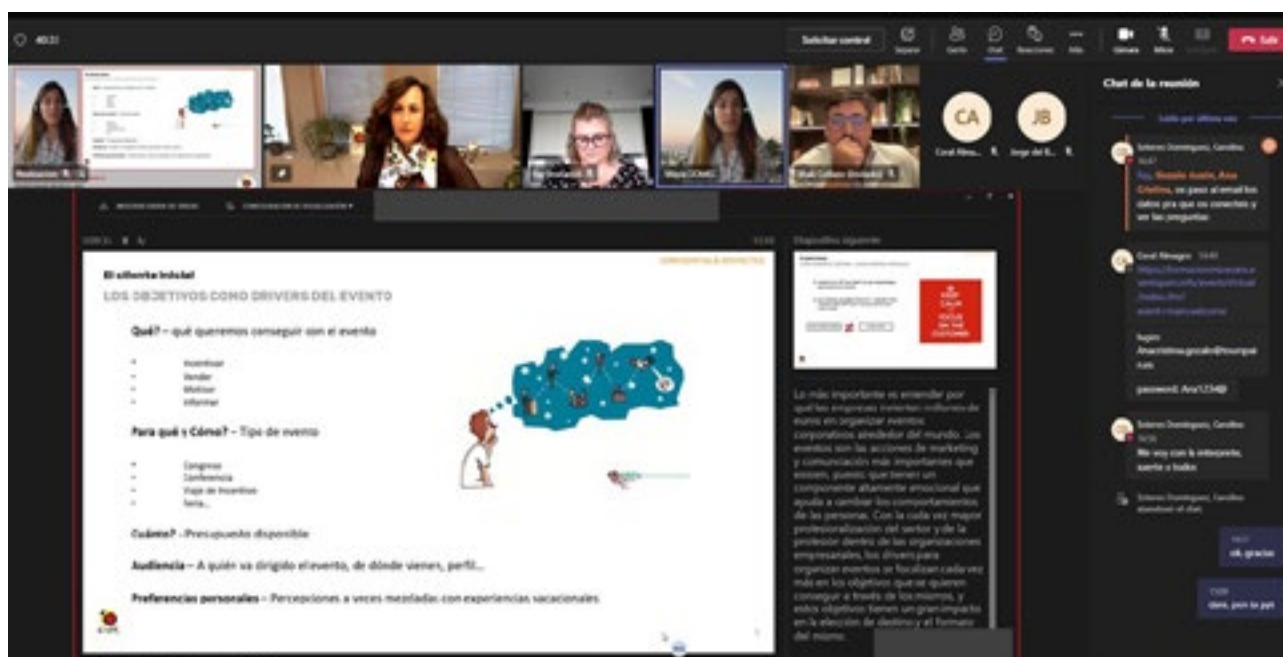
40:31

Solicitar control

Separar

Gente

Chat

Reacciones

Más

Cámara

Micro

Compartir

Salir

Presentación

Mayte DOMG

Coral Álvar...

Jorge del R...

CA

JB

El silberita Inicial

LOS OBJETIVOS COMO DRIVERS DEL EVENTO

Qué? – qué queremos conseguir con el evento

- Incentivar
- Vender
- Motivar
- Informar

Para qué y Cómo? – Tipo de evento

- Congreso
- Conferencia
- Viaje de Incentivos
- Feria...

Cuánto? – Presupuesto disponible

Audiencia – A quién va dirigido el evento, de dónde vienen, perfil...

Preferencias personales – Percepciones a veces mezcladas con experiencias vacacionales

Diapositiva siguiente

KEEP CALM AND FOCUS ON THE CUSTOMER

Lo más importante es entender por qué las empresas invierten millones de euros en organizar eventos corporativos alrededor del mundo. Los eventos son las acciones de marketing y comunicación más importantes que existen, puesto que tienen un componente altamente emocional que ayuda a cambiar los comportamientos de las personas. Con la cada vez mayor profesionalización del sector y de la profesión dentro de las organizaciones empresariales, los drivers para organizar eventos se focalizan cada vez más en los objetivos que se quieren conseguir a través de los mismos, y estos objetivos tienen un gran impacto en la elección de destino y el formato del mismo.

Chat de la reunión

Leído por última vez

Soleres Domínguez, Carolina

Yo, Natalia Austin, Ana Cristina, os paso al email los datos pra que os conectéis y ver las preguntas

Coral Álvarez

https://formacion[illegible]

login: Anacristina.gozalo@tourspe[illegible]

password: Ana1234@

Soleres Domínguez, Carolina

Me voy con la entrevista, suerte a todos

Soleres Domínguez, Carolina abandonó el chat

ok, gracias

claro, por lo que